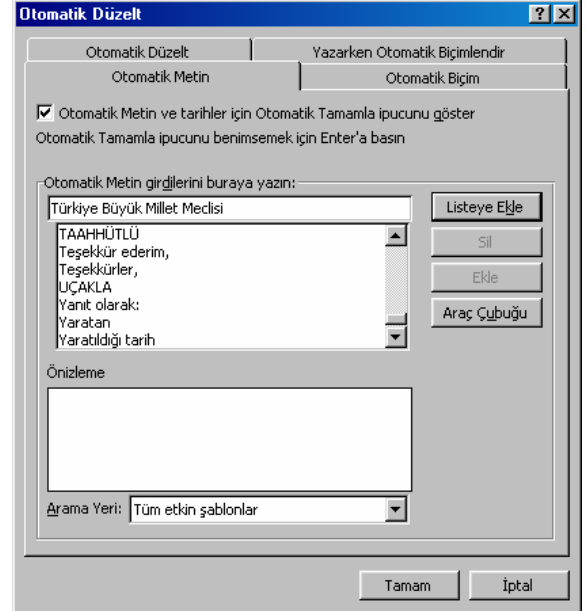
Otomatik Düzelt

?

X

Otomatik Düzelt

Yazarken Otomatik Biçimlendir

Otomatik Metin

Otomatik Biçim

Otomatik Metin ve tarihler için Otomatik Tamamla ipucunu göster

Otomatik Tamamla ipucunu benimsemek için Enter'a basın

Otomatik Metin girdilerini buraya yazın:

Türkiye Büyük Millet Meclisi

TAAHHÜTLÜ
Teşekkür ederim,
Teşekkürler,
UÇAKLA
Yanıt olarak:
Yaratan
Yaratıldığı tarih

Listeye Ekle

Sil

Ekle

Araç Çubuğu

Önizleme

Arama Yeri: Tüm etkin şablonlar

Tamam

İptal